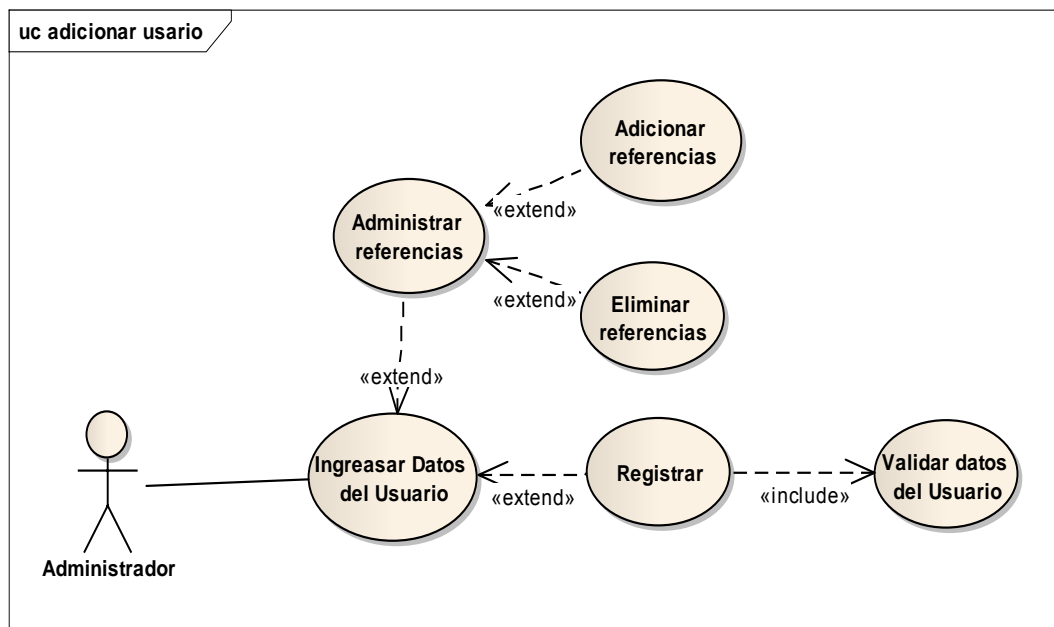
uc adicionar usario

Adicionar referencias

«extend»

Administrar referencias

«extend»

Eliminar referencias

«extend»

Ingreasar Datos del Usuario

Registrar

Validar datos del Usuario

«extend»

«include»

Administrador